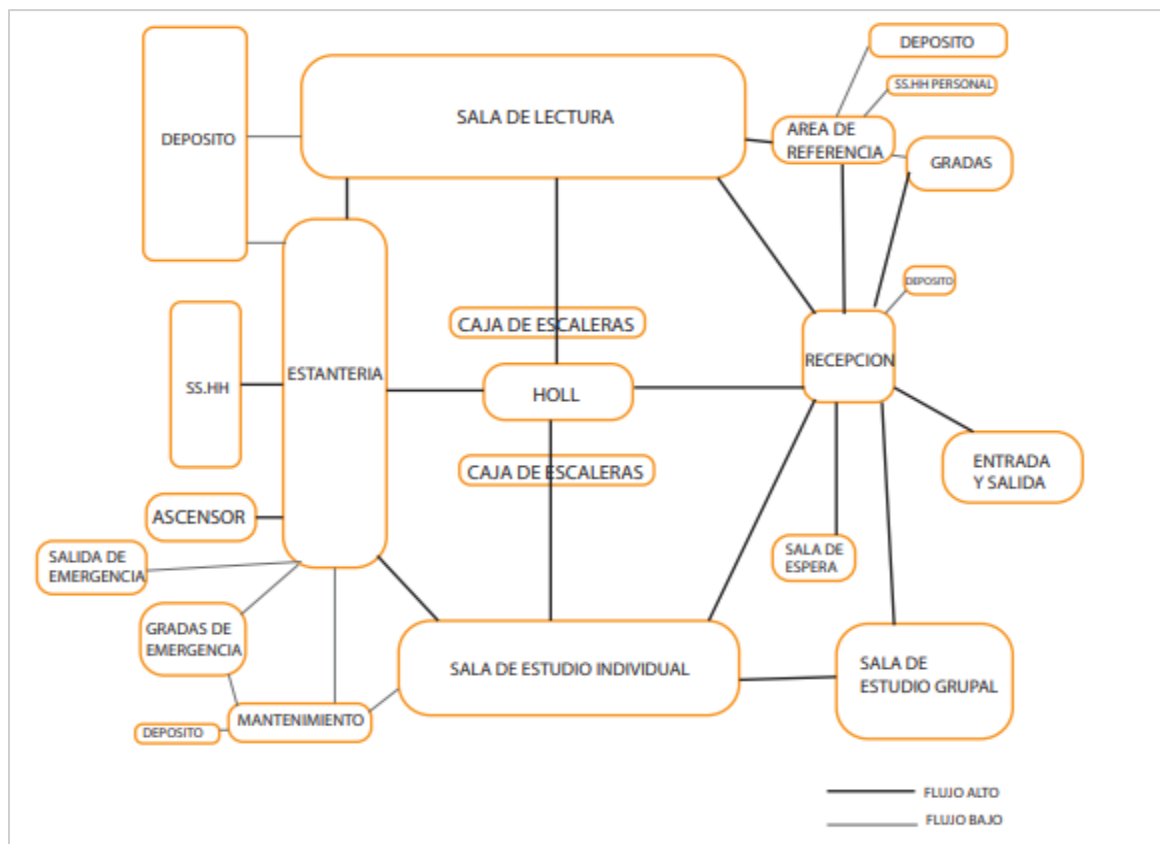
DEPOSITO

SALA DE LECTURA

DEPOSITO

SS.HH PERSONAL

AREA DE REFERENCIA

GRADAS

DEPOSITO

CAJA DE ESCALERAS

RECEPCION

SS.HH

ESTANTERIA

HOLL

CAJA DE ESCALERAS

ENTRADA Y SALIDA

ASCENSOR

SALA DE ESPERA

SALIDA DE EMERGENCIA

GRADAS DE EMERGENCIA

SALA DE ESTUDIO INDIVIDUAL

SALA DE ESTUDIO GRUPAL

DEPOSITO

MANTENIMIENTO

FLUJO ALTO

FLUJO BAJO